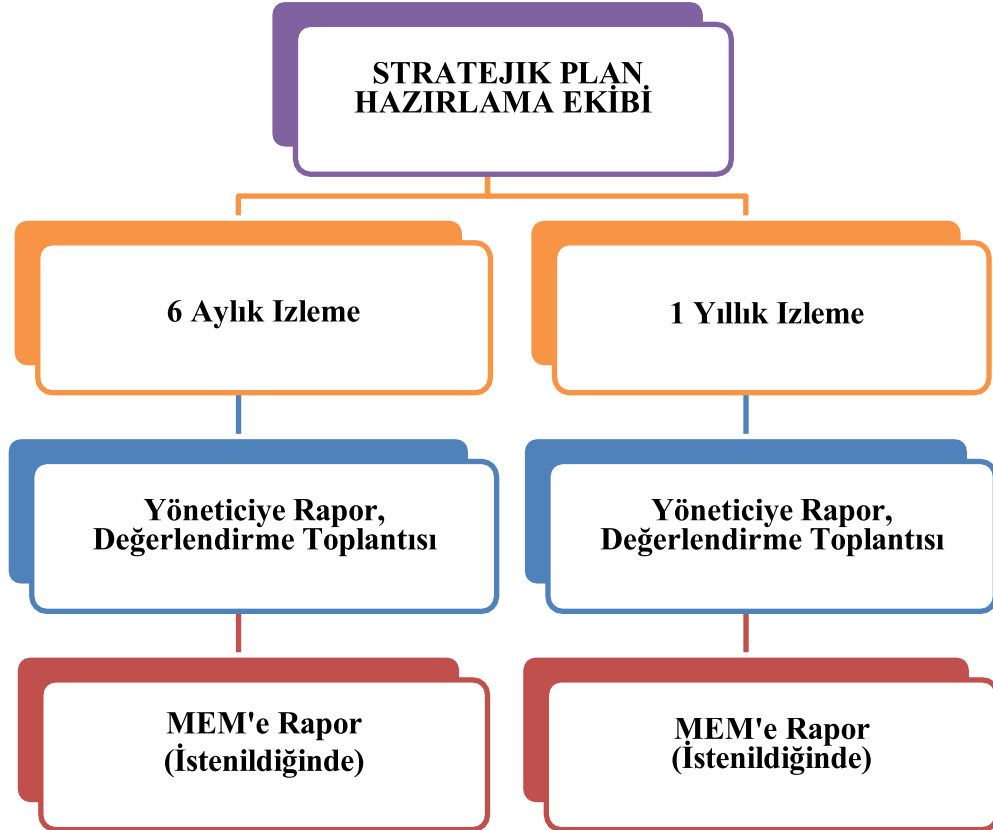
STRATEJIK PLAN HAZIRLAMA EKİBİ

6 Aylık Izleme

1 Yıllık Izleme

Yöneticiye Rapor, Değerlendirme Toplantısı

Yöneticiye Rapor, Değerlendirme Toplantısı

MEM'e Rapor (İstenildiğinde)

MEM'e Rapor (İstenildiğinde)